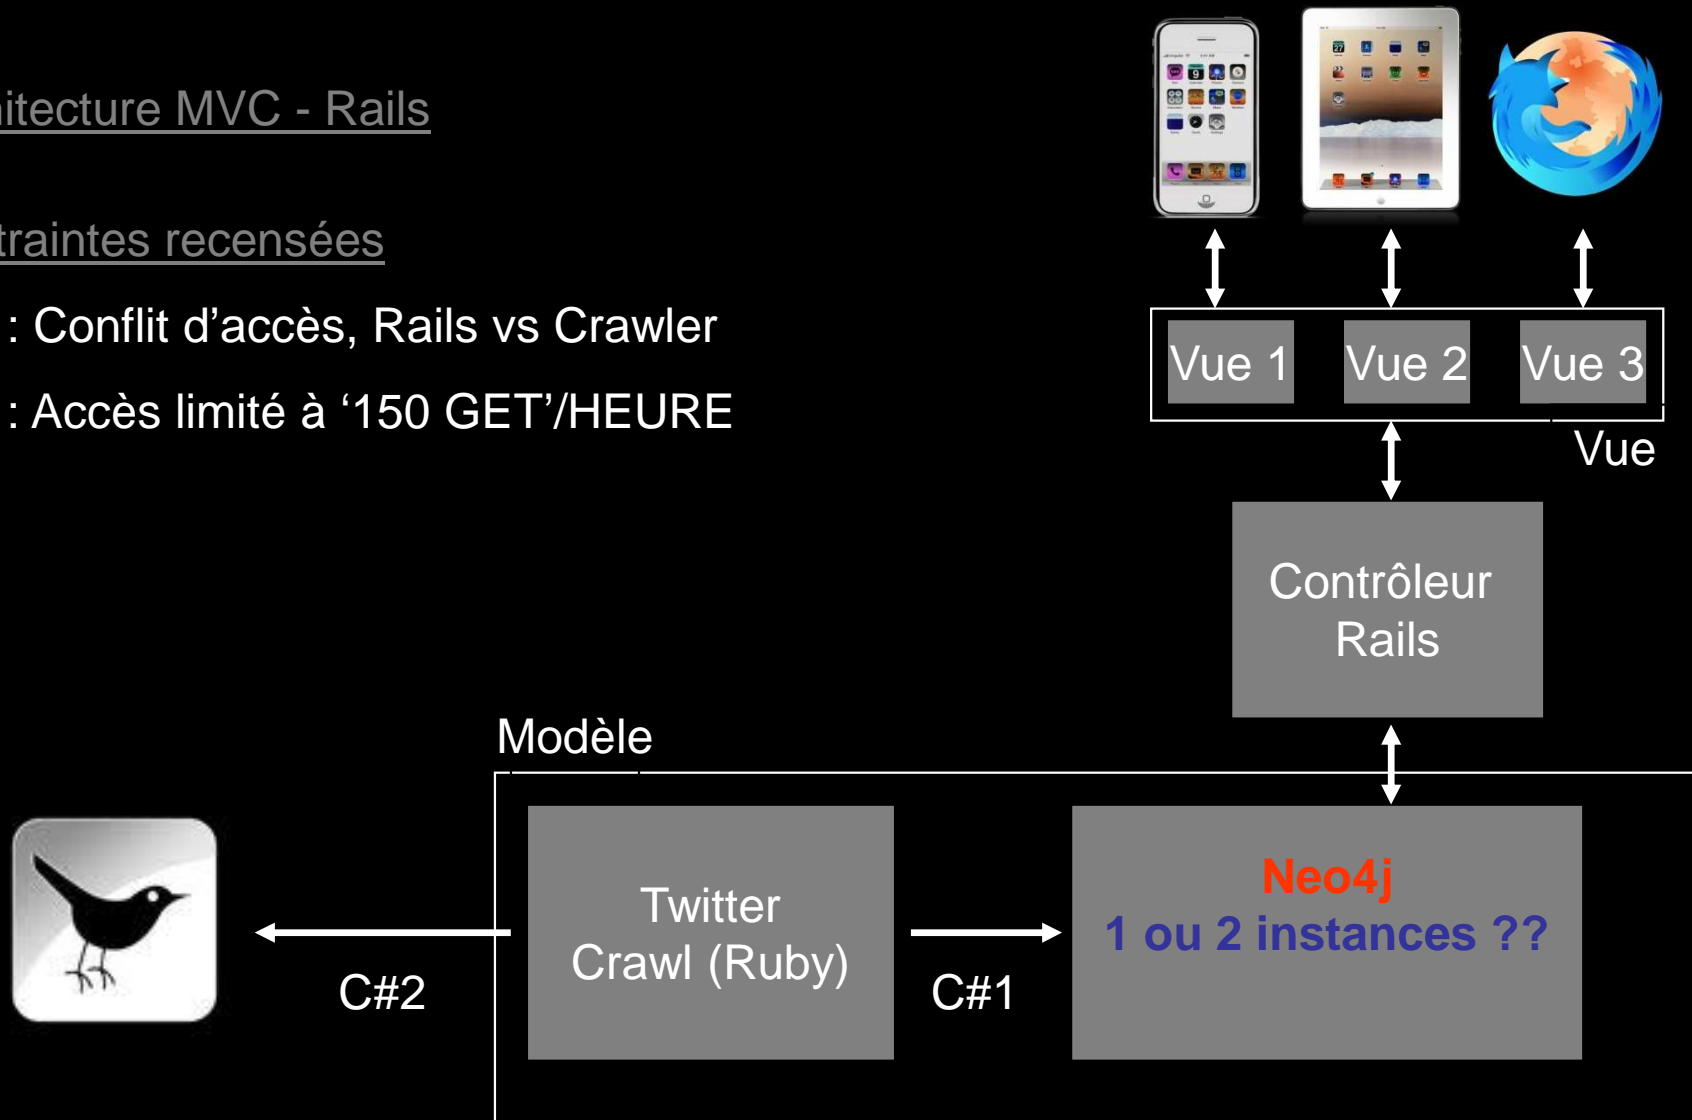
itecture MVC - Rails

traintes recensées

: Conflit d'accès, Rails vs Crawler

: Accès limité à '150 GET'/HEURE

Vue 1
Vue 2
Vue 3
Vue

Contrôleur Rails

Modèle

Twitter Crawl (Ruby)

Neo4j
1 ou 2 instances ??

C#2

C#1